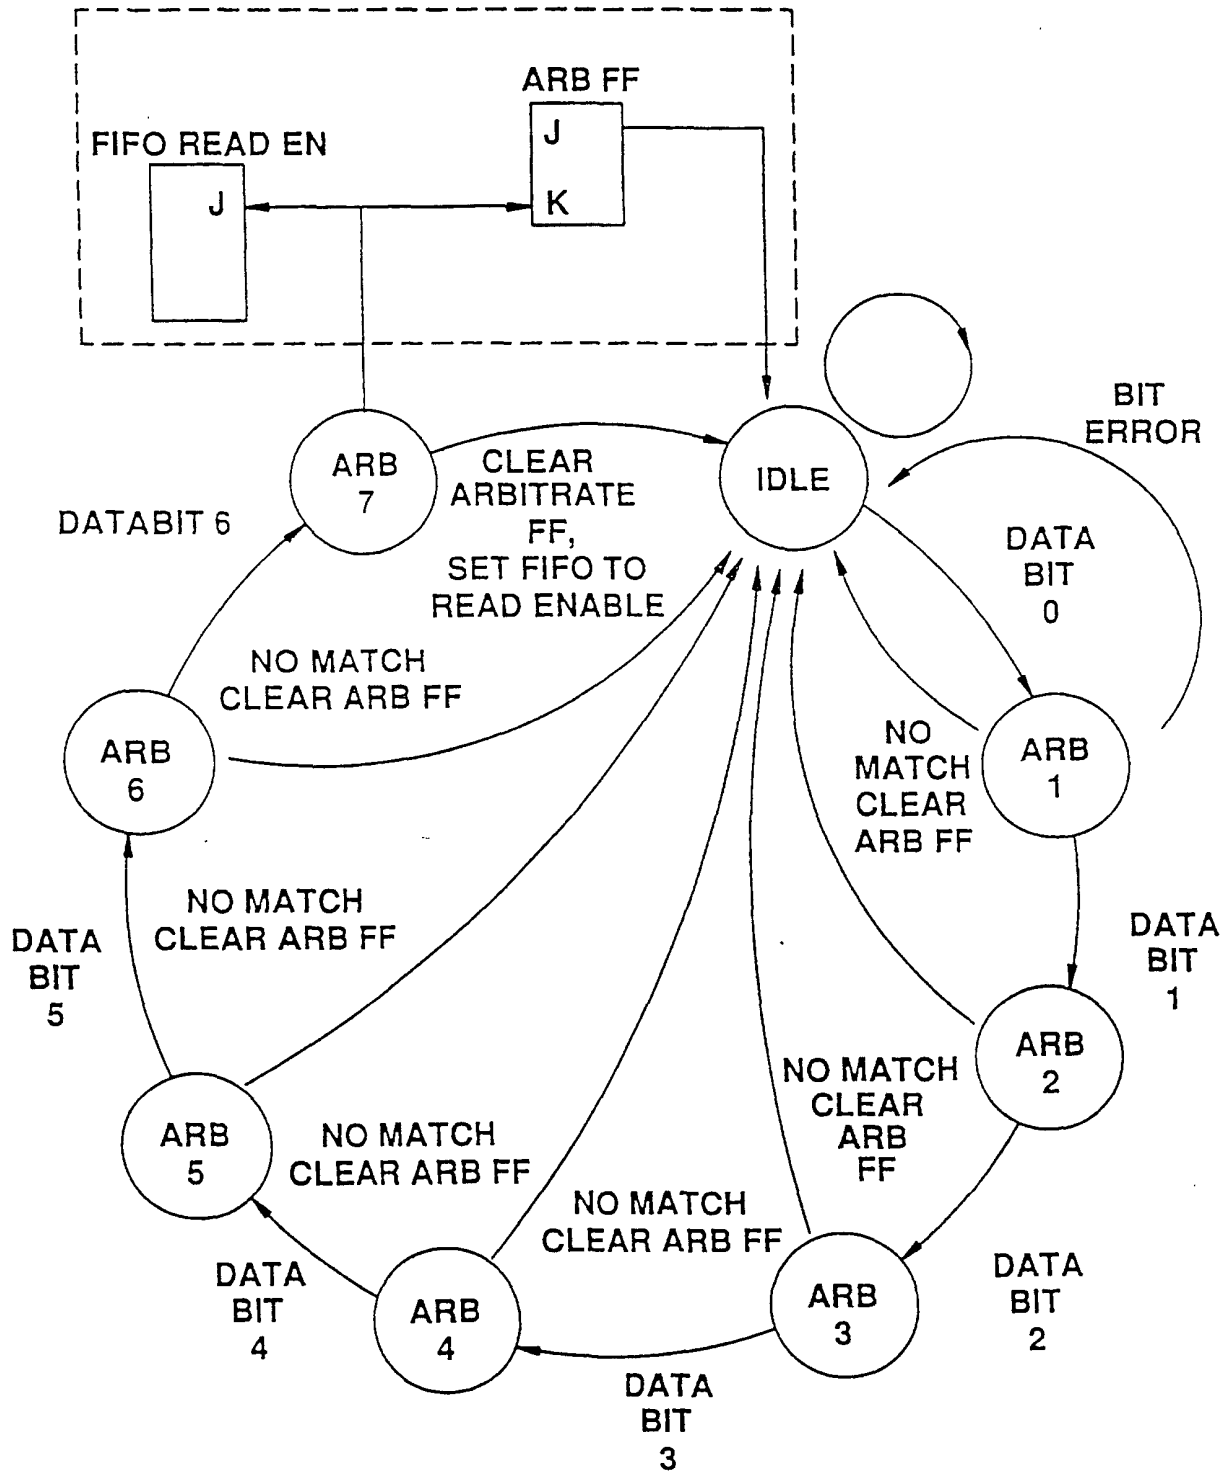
ARB FF
FIFO READ EN
J
J
K

BIT ERROR

ARB 7
CLEAR ARBITRATE FF, SET FIFO TO READ ENABLE
IDLE

DATABIT 6

DATA BIT 0

NO MATCH CLEAR ARB FF

ARB 6

NO MATCH CLEAR ARB FF

ARB 1

NO MATCH CLEAR ARB FF

DATA BIT 1

DATA BIT 5

ARB 2

NO MATCH CLEAR ARB FF

ARB 5

NO MATCH CLEAR ARB FF

NO MATCH CLEAR ARB FF

DATA BIT 4

ARB 4

ARB 3

DATA BIT 2

DATA BIT 3